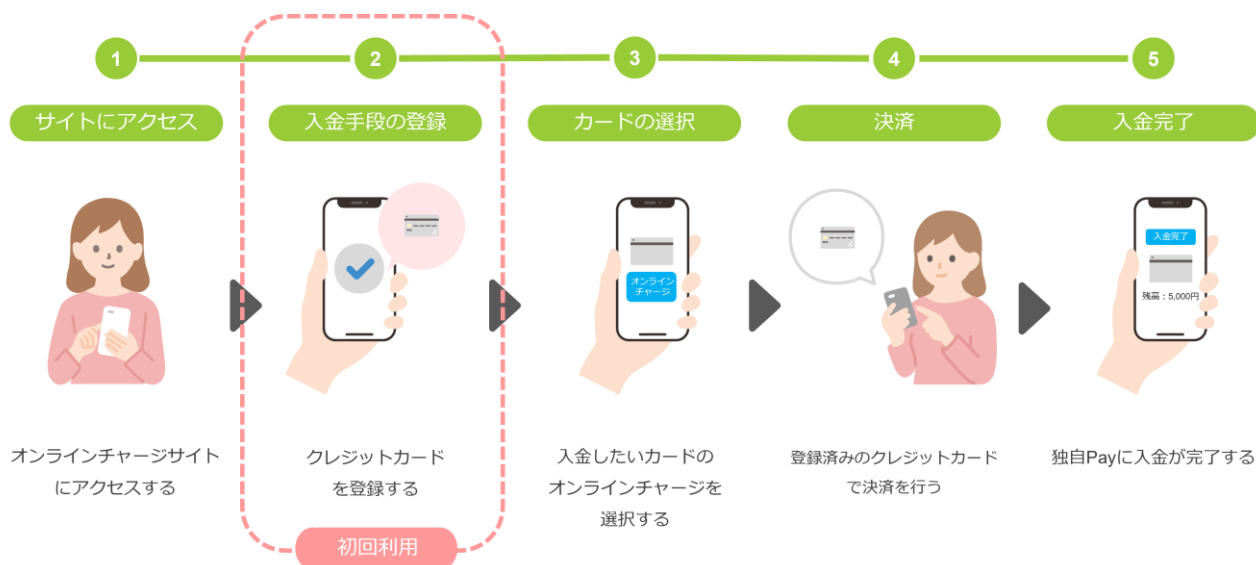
1
サイトにアクセス

オンラインチャージサイトにアクセスする

2
入金手段の登録

クレジットカードを登録する

初回利用

3
カードの選択

オンラインチャージ

入金したいカードのオンラインチャージを選択する

4
決済

登録済みのクレジットカードで決済を行う

5
入金完了

入金完了

残高：5,000円

独自Payに入金が完了する